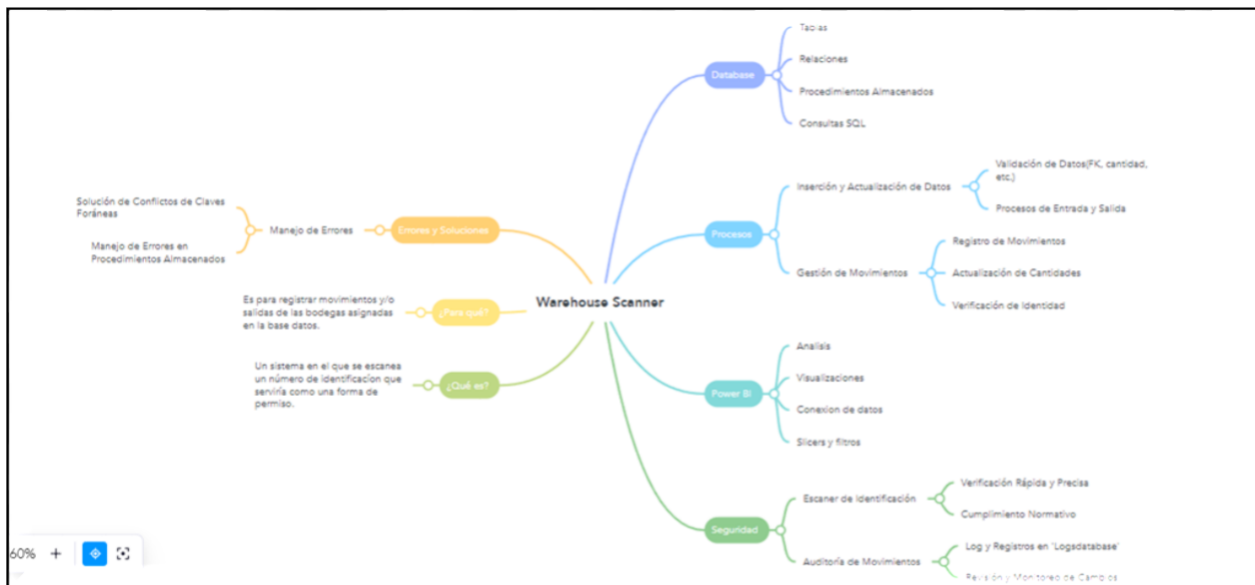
Warehouse Scanner

Database
Tablas
Relaciones
Procedimientos Almacenados
Consultas SQL

Procesos
Inserción y Actualización de Datos
Validación de Datos(FK, cantidad, etc.)
Procesos de Entrada y Salida
Gestión de Movimientos
Registro de Movimientos
Actualización de Cantidades
Verificación de Identidad

Power BI
Analisis
Visualizaciones
Conexion de datos
Slicers y filtros

Seguridad
Escaner de Identificación
Verificación Rápida y Precisa
Cumplimiento Normativo
Auditoría de Movimientos
Log y Registros en "Logsdatabase"
Revisión y Monitoreo de Cambios

Errores y Soluciones
Manejo de Errores
Solución de Conflictos de Claves Foráneas
Manejo de Errores en Procedimientos Almacenados

¿Para qué?
Es para registrar movimientos y/o salidas de las bodegas asignadas en la base datos.

¿Qué es?
Un sistema en el que se escanea un número de identificación que serviría como una forma de permiso.

60% +